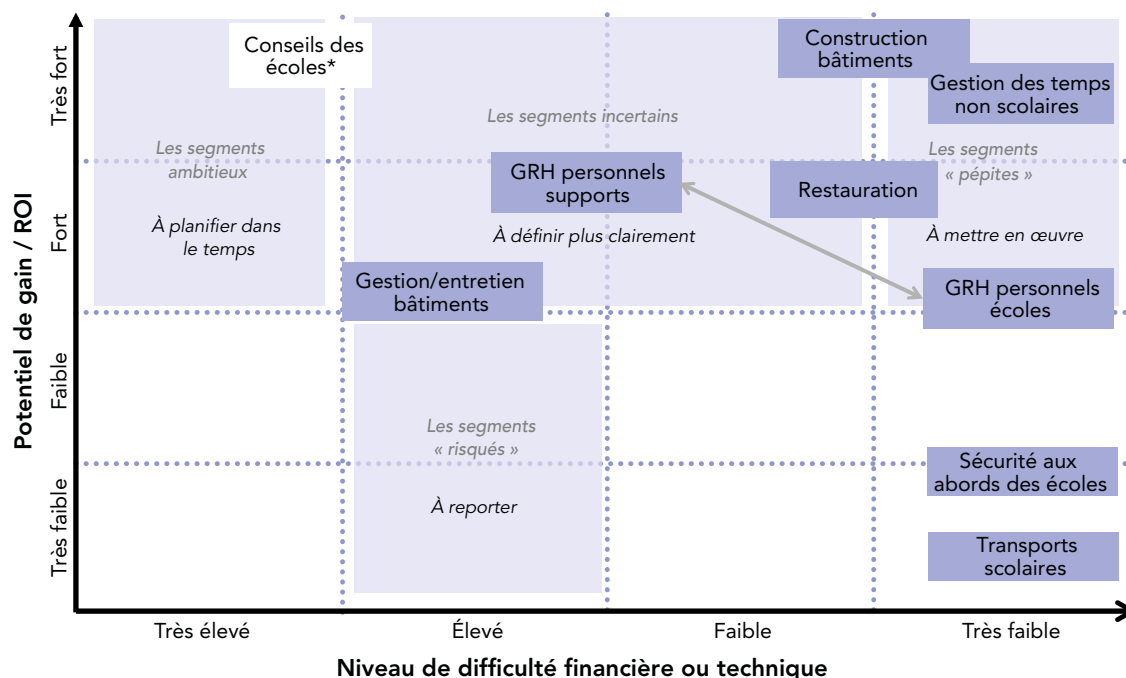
Potentiel de gain / ROI

Très fort

Fort

Faible

Très faible

Conseils des écoles*

Les segments ambitieux

À planifier dans le temps

Les segments incertains

GRH personnels supports

À définir plus clairement

Construction bâtiments

Gestion des temps non scolaires

Les segments « pépites »

Restauration

À mettre en œuvre

Gestion/entretien bâtiments

GRH personnels écoles

Les segments « risqués »

À reporter

Sécurité aux abords des écoles

Transports scolaires

Très élevé

Élevé

Faible

Très faible

Niveau de difficulté financière ou technique